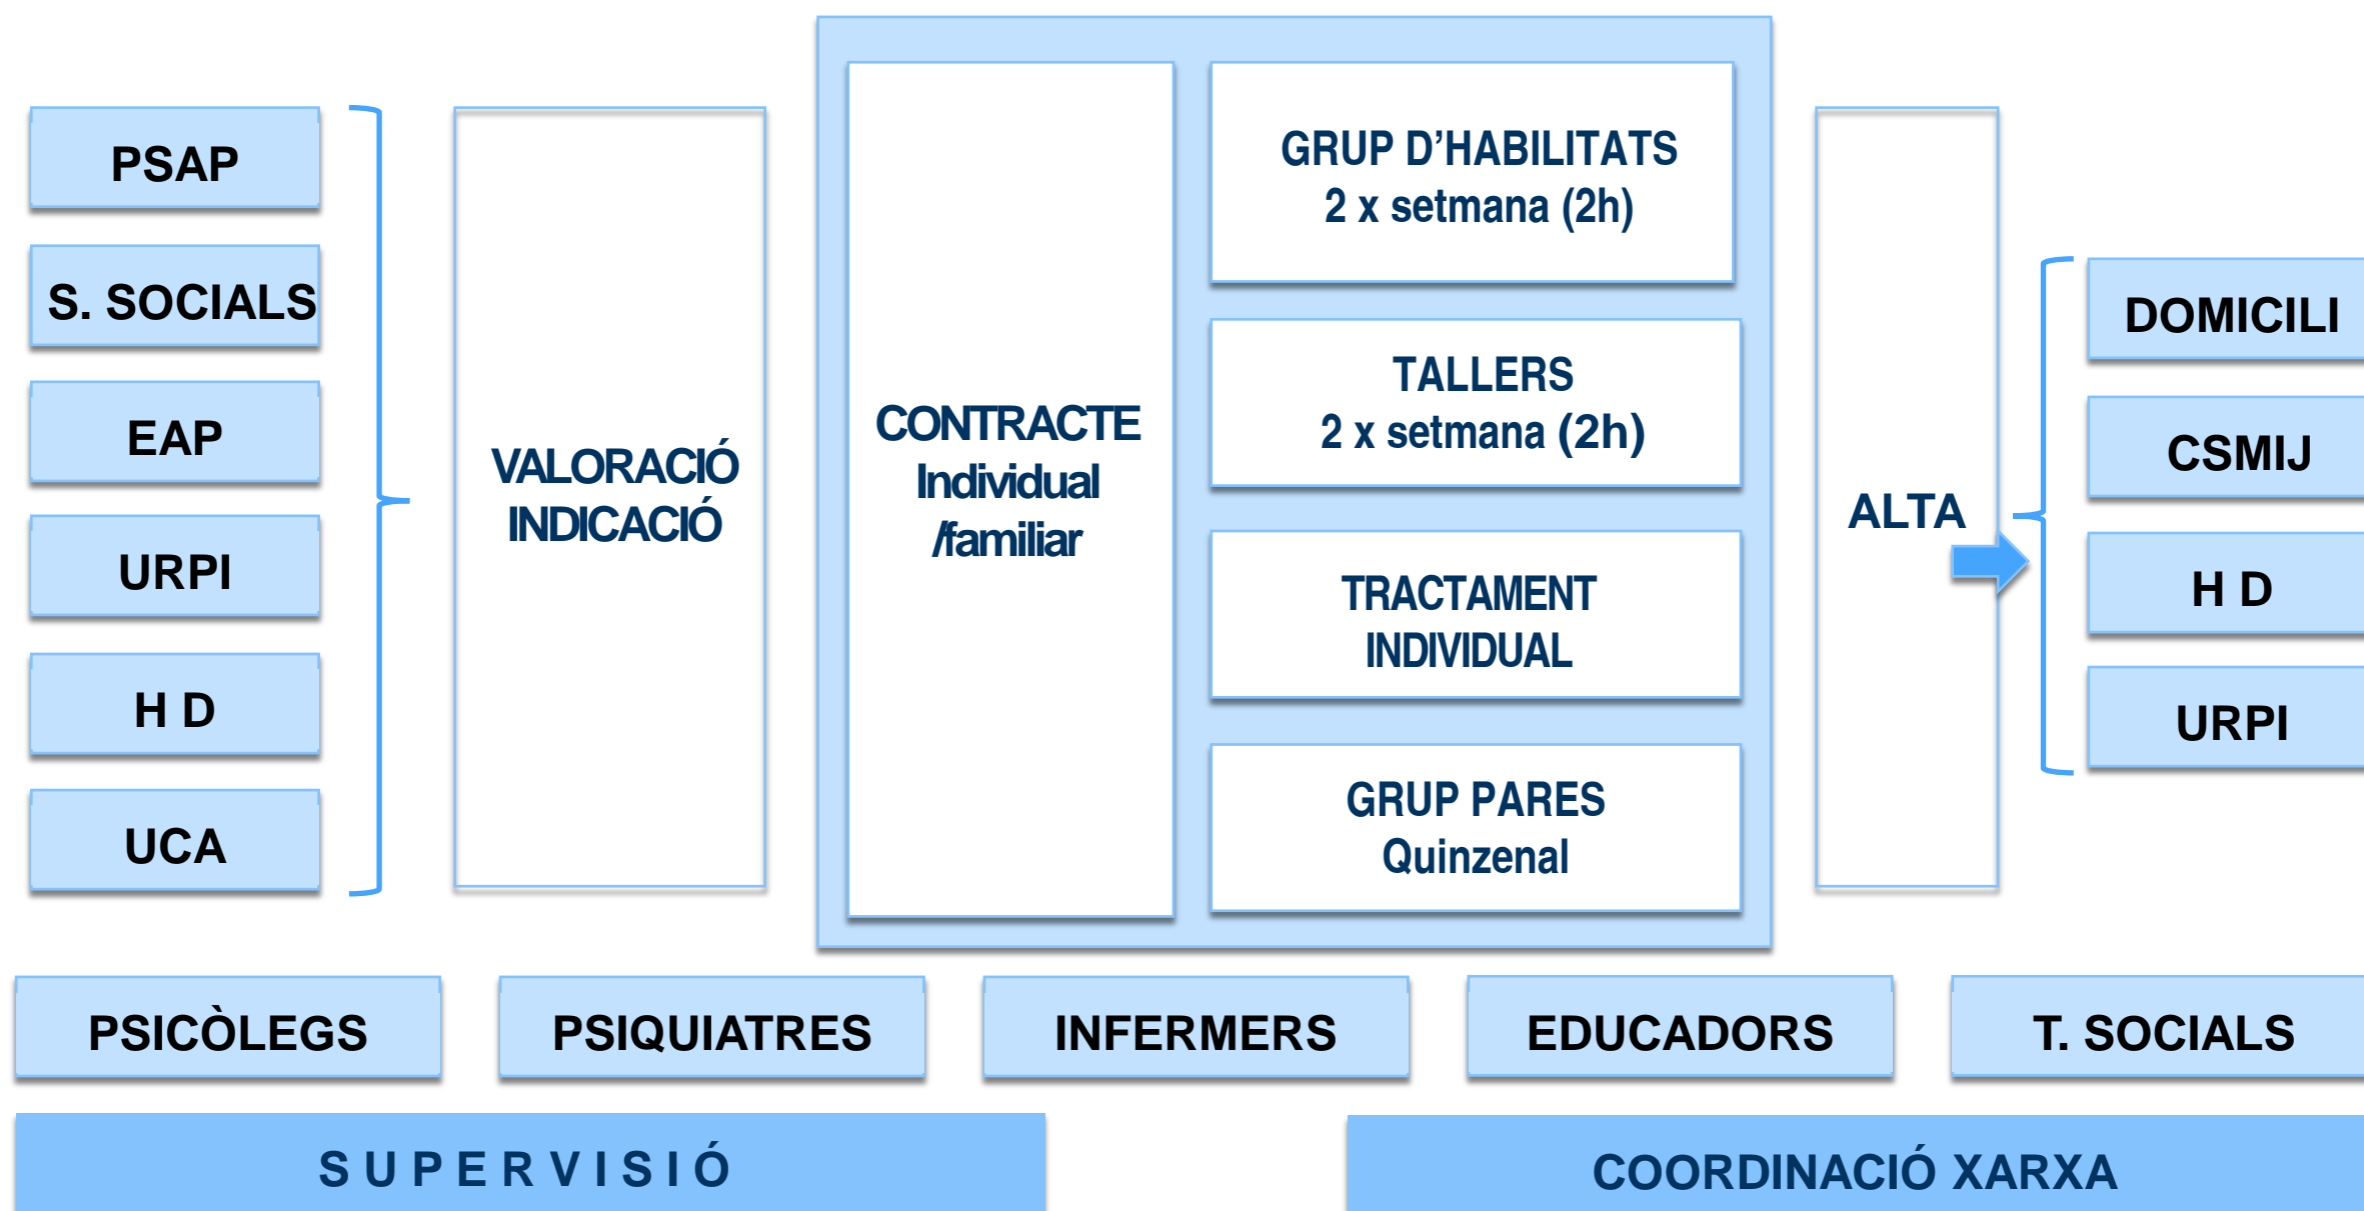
PSAP

S. SOCIALS

EAP

URPI

H D

UCA

VALORACIÓ INDICACIÓ

CONTRACTE Individual /familiar

GRUP D'HABILITATS
2 x setmana (2h)

TALLERS
2 x setmana (2h)

TRACTAMENT INDIVIDUAL

GRUP PARES
Quinzenal

ALTA

DOMICILI

CSMIJ

H D

URPI

PSICÒLEGS

PSIQUIATRES

INFERMERS

EDUCADORS

T. SOCIALS

S U P E R V I S I Ó

COORDINACIÓ XARXA